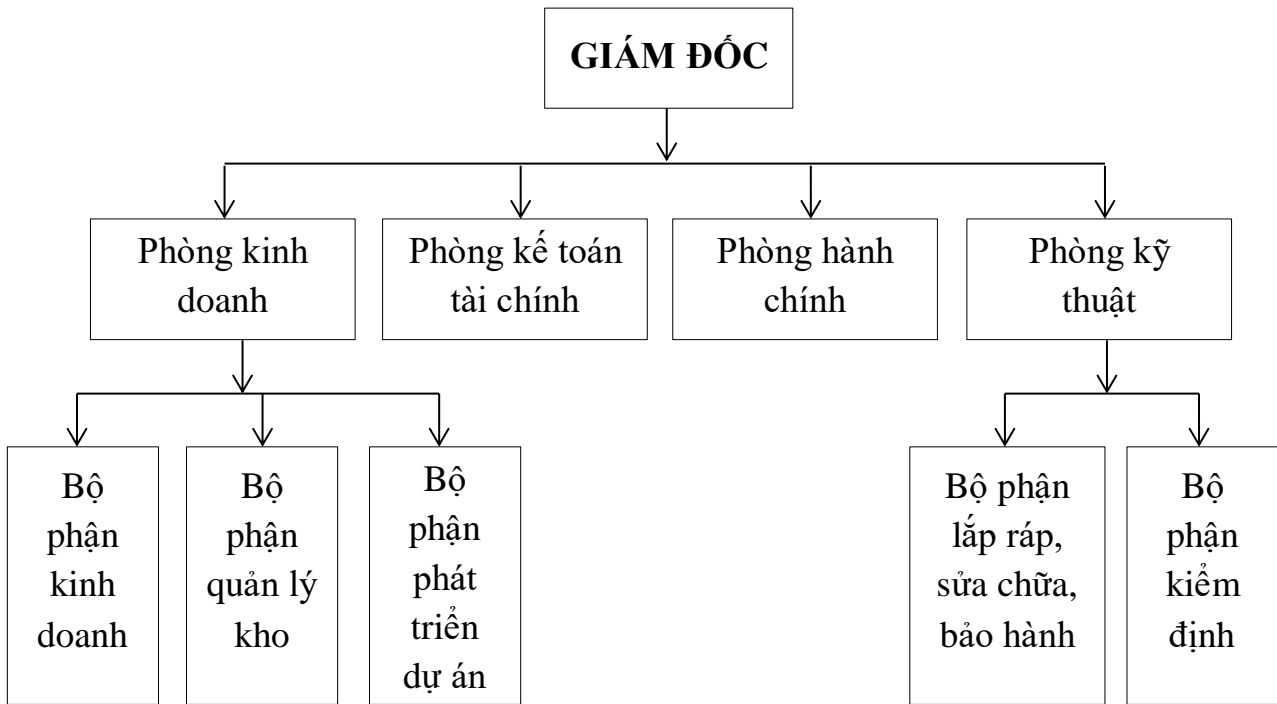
GIÁM ĐỐC

Phòng kinh doanh

Phòng kế toán tài chính

Phòng hành chính

Phòng kỹ thuật

Bộ phận kinh doanh

Bộ phận quản lý kho

Bộ phận phát triển dự án

Bộ phận lắp ráp, sửa chữa, bảo hành

Bộ phận kiểm định